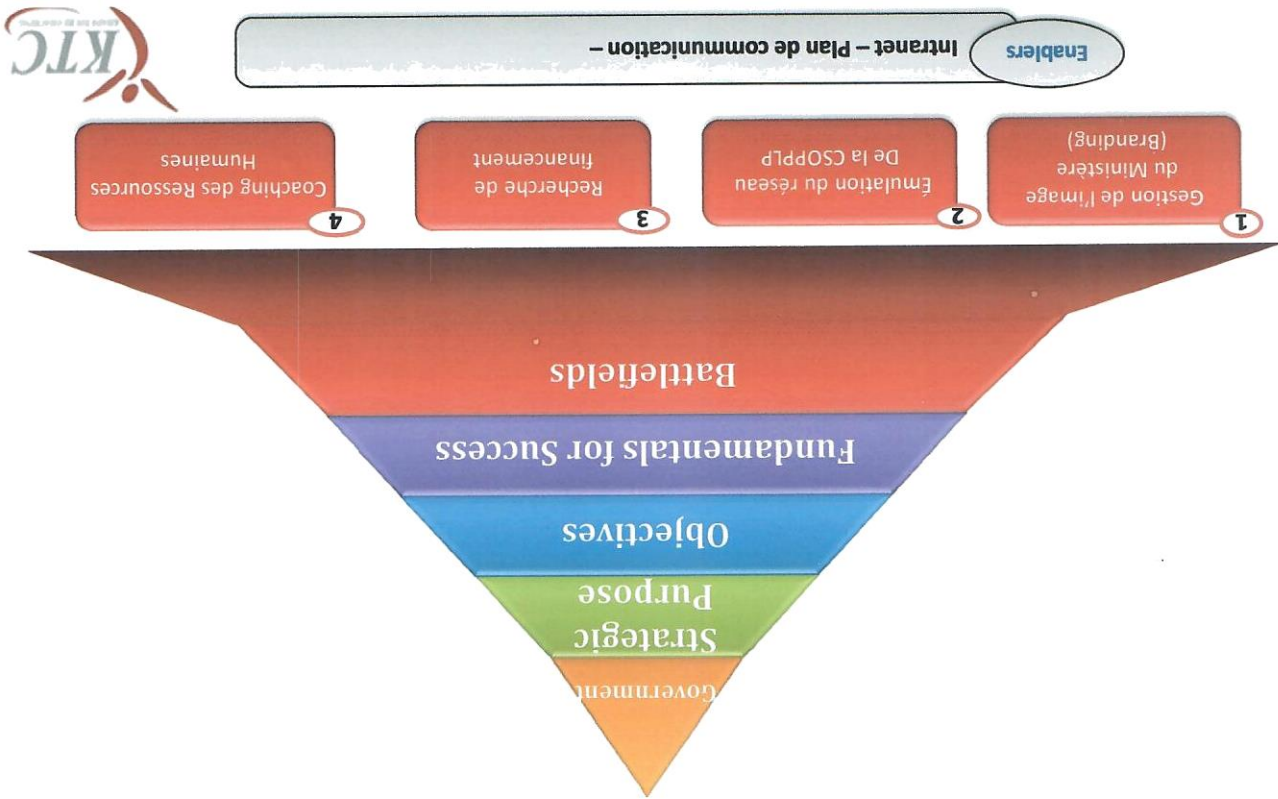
KTC

Enablers

Intranet – Plan de communication –

1
Gestion de l'image du Ministère (Branding)

2
Émulation du réseau De la CSOPPLP

3
Recherche de financement

4
Coaching des Ressources Humaines

Battlefields

Fundamentals for Success

Objectives

Strategic Purpose

Government